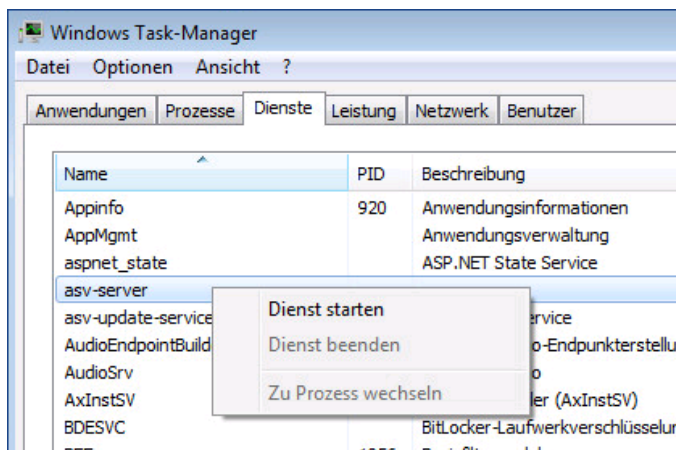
Windows Task-Manager

Datei Optionen Ansicht ?

Anwendungen | Prozesse | Dienste | Leistung | Netzwerk | Benutzer

| Name | PID | Beschreibung |
|---|---|---|
| Appinfo | 920 | Anwendungsinformationen |
| AppMgmt | | Anwendungsverwaltung |
| aspnet_state | | ASP.NET State Service |
| asv-server | | |
| asv-update-service | | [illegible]ervice |
| AudioEndpointBuild | | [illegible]o-Endpunkterstellu |
| AudioSrv | | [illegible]o |
| AxInstSV | | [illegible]ler (AxInstSV) |
| BDESVC | | BitLocker-Laufwerkverschlüsselu |

Dienst starten
Dienst beenden
Zu Prozess wechseln